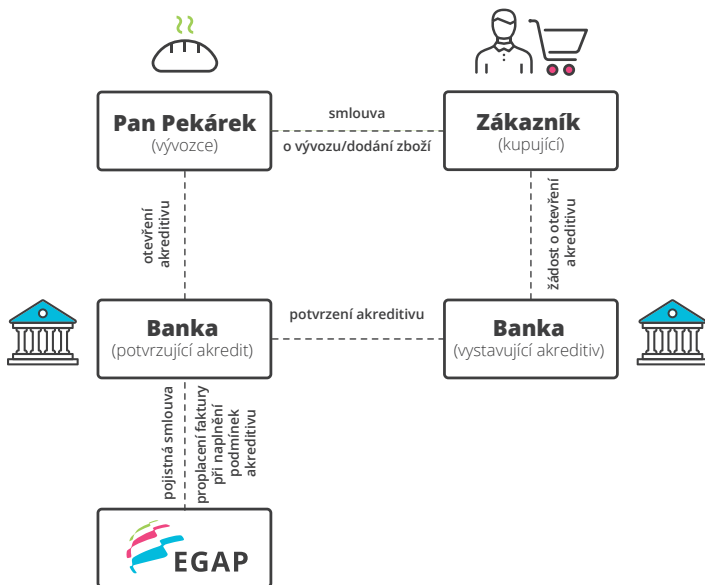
Pan Pekárek
(vývozce)

smlouva
o vývozu/dodání zboží

Zákazník
(kupující)

otevření akreditivu

žádost o otevření akreditivu

Banka
(potvrzující akredit)

potvrzení akreditivu

Banka
(vystavující akreditiv)

pojistná smlouva

proplacení faktury při naplnění podmínek akreditivu

EGAP